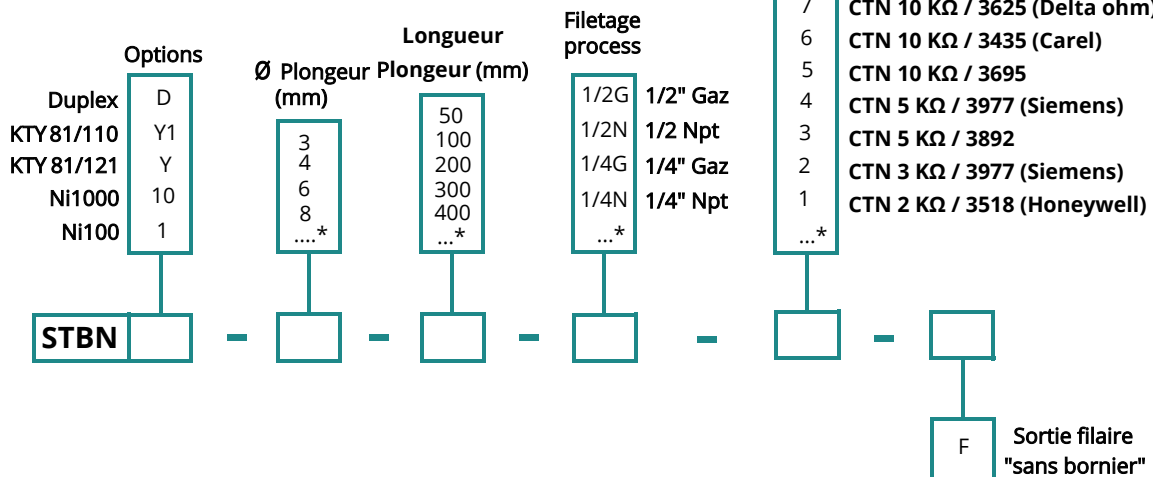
Options

| | |
|---|---|
| Duplex | D |
| KTY 81/110 | Y1 |
| KTY 81/121 | Y |
| Ni1000 | 10 |
| Ni100 | 1 |

Ø Plongeur (mm)

3
4
6
8
....*

Longueur Plongeur (mm)

50
100
200
300
400
...*

Filetage process

| | |
|---|---|
| 1/2G | 1/2" Gaz |
| 1/2N | 1/2 Npt |
| 1/4G | 1/4" Gaz |
| 1/4N | 1/4" Npt |
| ...* | |

| | |
|---|---|
| 7 | CTN 10 KΩ / 3625 (Delta ohm) |
| 6 | CTN 10 KΩ / 3435 (Carel) |
| 5 | CTN 10 KΩ / 3695 |
| 4 | CTN 5 KΩ / 3977 (Siemens) |
| 3 | CTN 5 KΩ / 3892 |
| 2 | CTN 3 KΩ / 3977 (Siemens) |
| 1 | CTN 2 KΩ / 3518 (Honeywell) |
| ...* | |

STBN - - - - -

F Sortie filaire "sans bornier"